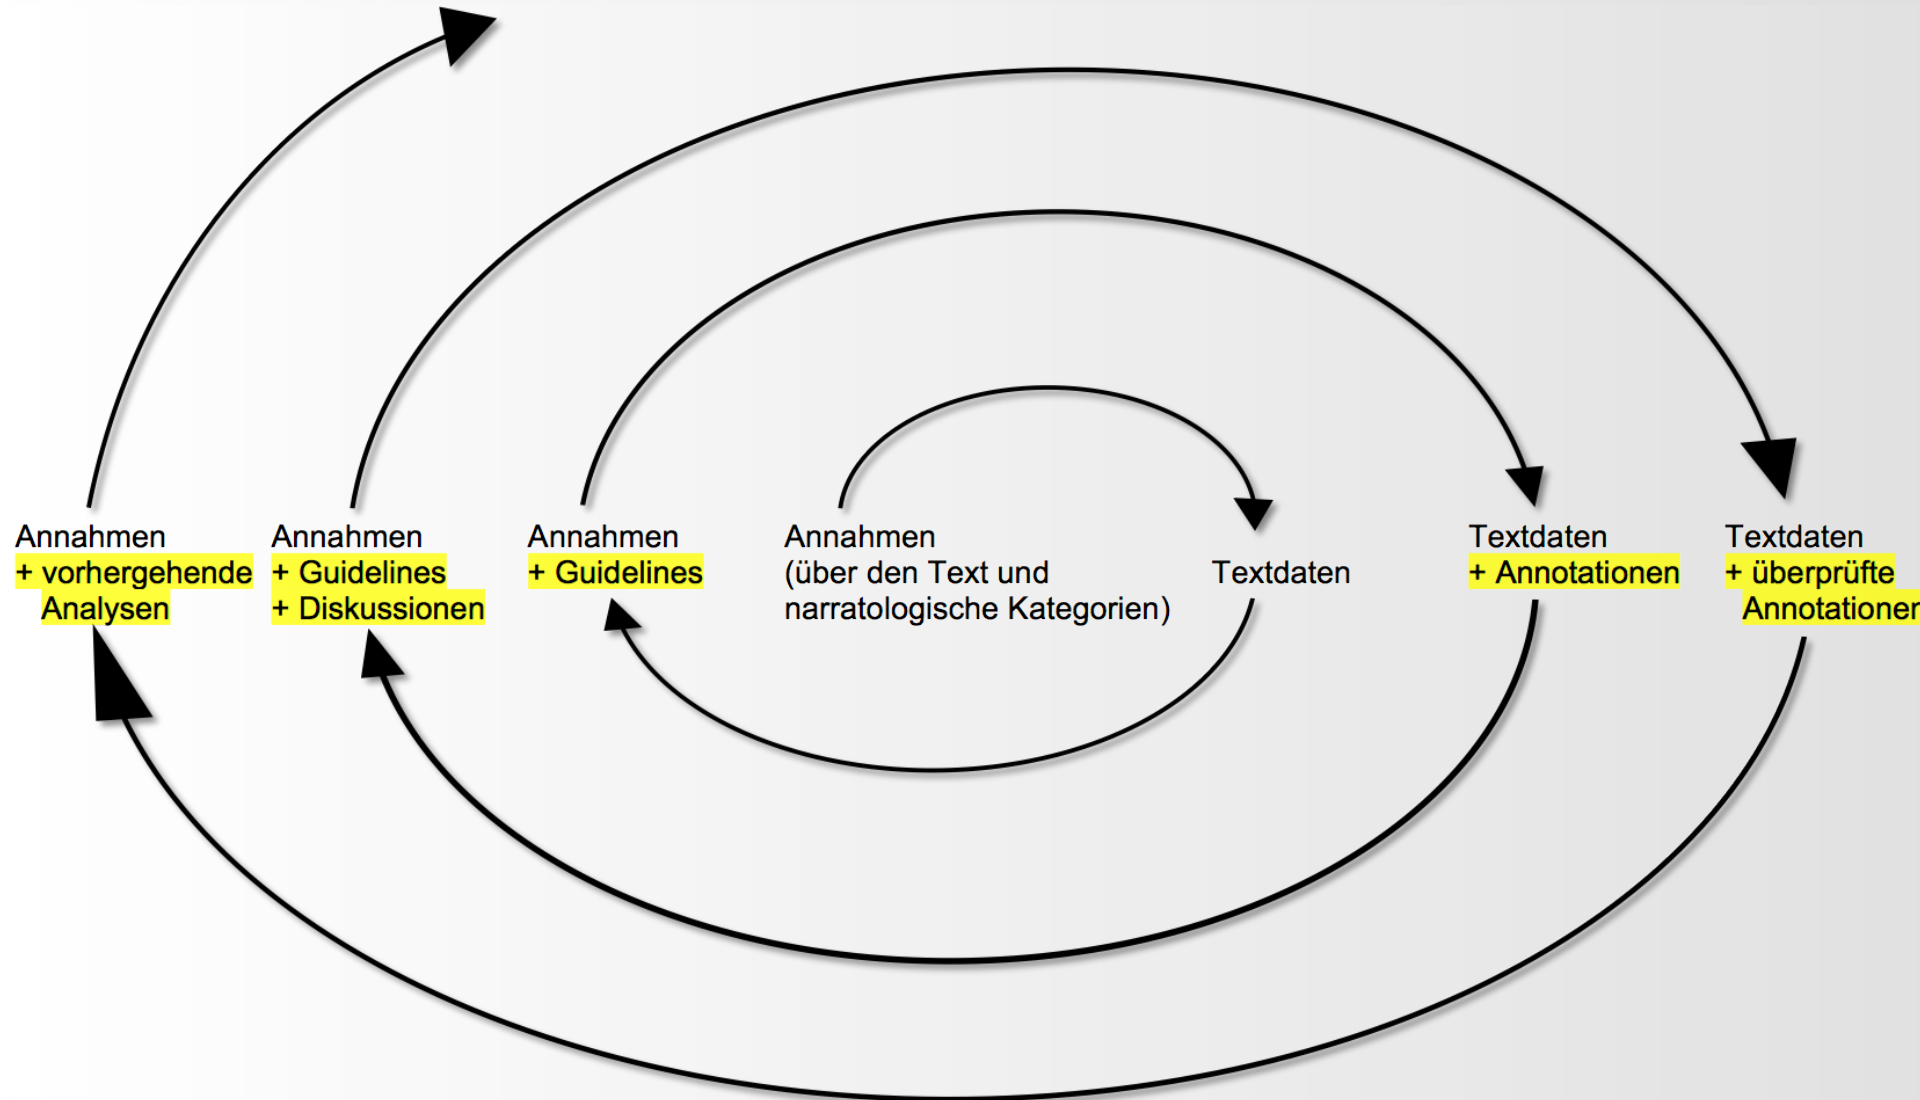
Annahmen
+ vorhergehende
Analysen

Annahmen
+ Guidelines
+ Diskussionen

Annahmen
+ Guidelines

Annahmen
(über den Text und
narratologische Kategorien)

Textdaten

Textdaten
+ Annotationen

Textdaten
+ überprüfte
Annotationen